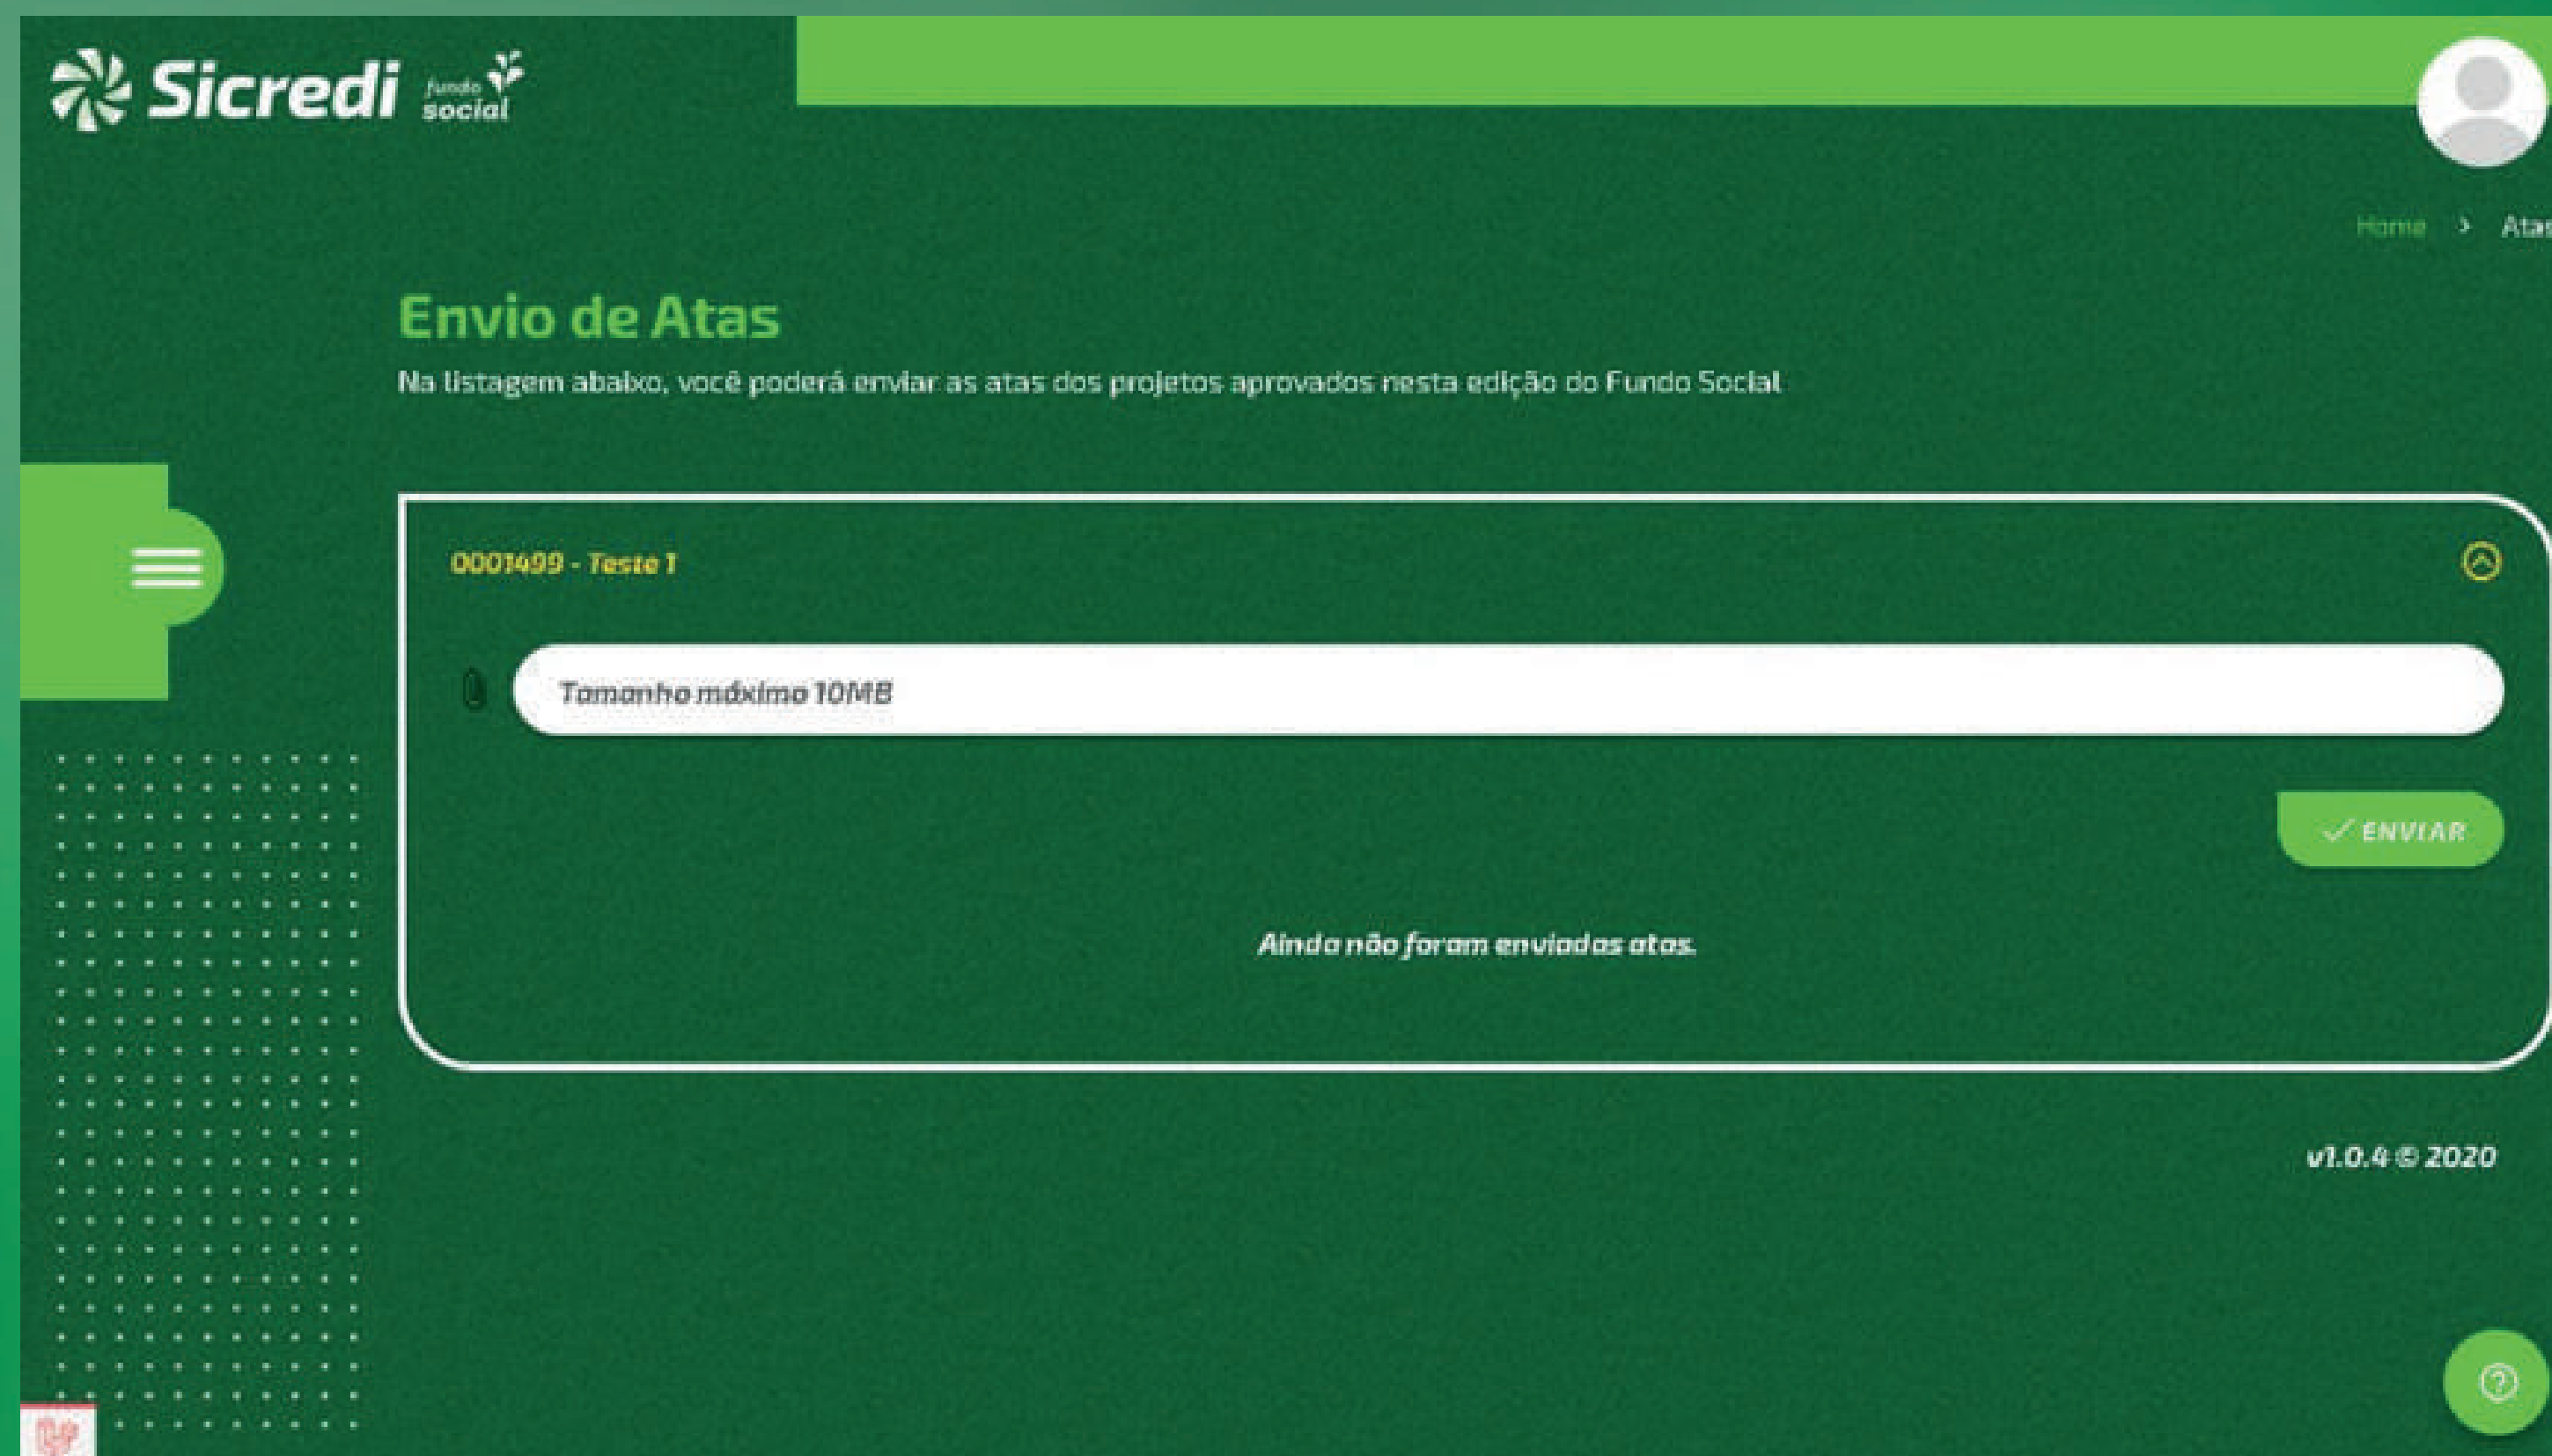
Sicredi fundo social

Home > Atas

Envio de Atas

Na listagem abaixo, você poderá enviar as atas dos projetos aprovados nesta edição do Fundo Social

0001499 - Teste 1

Tamanho máximo 10MB

✓ ENVIAR

Ainda não foram enviadas atas.

v1.0.4 © 2020